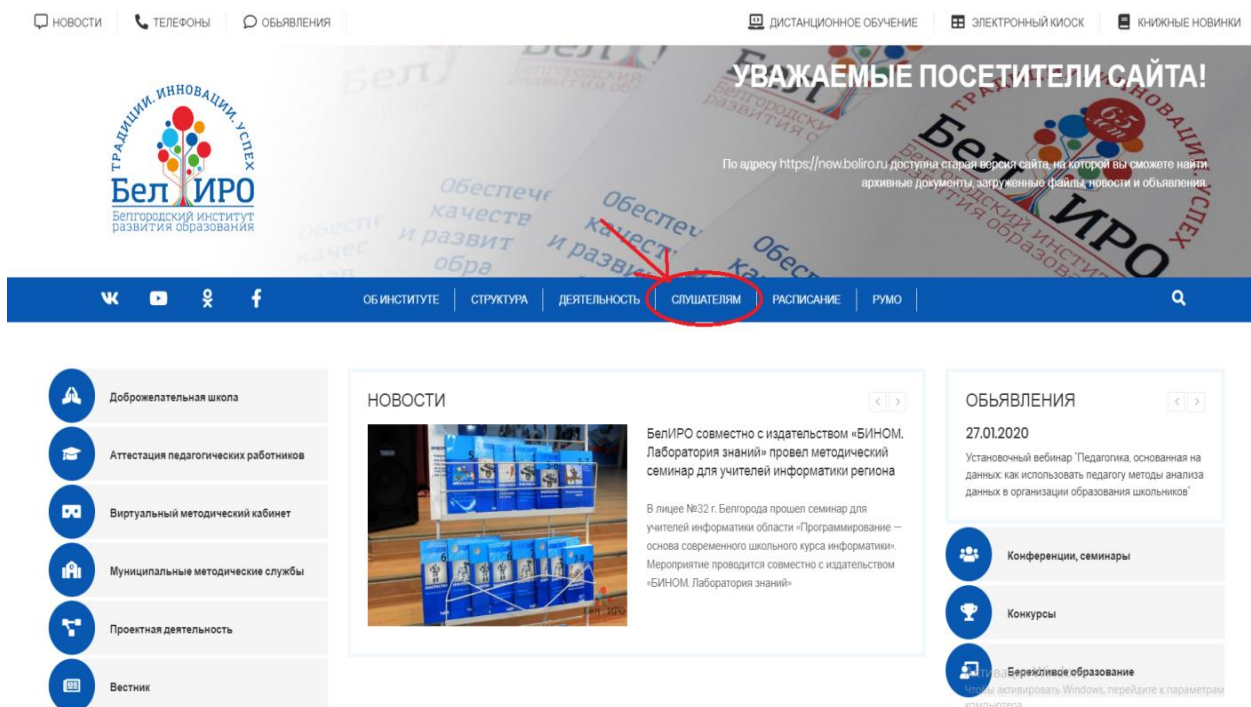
НОВОСТИ ТЕЛЕФОНЫ ОБЬЯВЛЕНИЯ

ДИСТАНЦИОННОЕ ОБУЧЕНИЕ ЭЛЕКТРОННЫЙ КИОСК КНИЖНЫЕ НОВИНКИ

ТРАДИЦИИ. ИННОВАЦИИ. УСПЕХ
БелИРО
Белгородский институт развития образования

УВАЖАЕМЫЕ ПОСЕТИТЕЛИ САЙТА!

По адресу https://new.beliro.ru доступна старая версия сайта, на которой вы сможете найти архивные документы, загруженные файлы, новости и объявления.

ОБ ИНСТИТУТЕ | СТРУКТУРА | ДЕЯТЕЛЬНОСТЬ | СЛУШАТЕЛЯМ | РАСПИСАНИЕ | РУМО

Доброжелательная школа

Аттестация педагогических работников

Виртуальный методический кабинет

Муниципальные методические службы

Проектная деятельность

Вестник

НОВОСТИ

БелИРО совместно с издательством «БИНОМ. Лаборатория знаний» провел методический семинар для учителей информатики региона

В лицее №32 г. Белгорода прошел семинар для учителей информатики области «Программирование — основа современного школьного курса информатики». Мероприятие проводится совместно с издательством «БИНОМ. Лаборатория знаний»

ОБЬЯВЛЕНИЯ

27.01.2020

Установочный вебинар "Педагогика, основанная на данных: как использовать педагогу методы анализа данных в организации образования школьников"

Конференции, семинары

Конкурсы

Бережливое образование

Активация Windows
Чтобы активировать Windows, перейдите к параметрам компьютера.